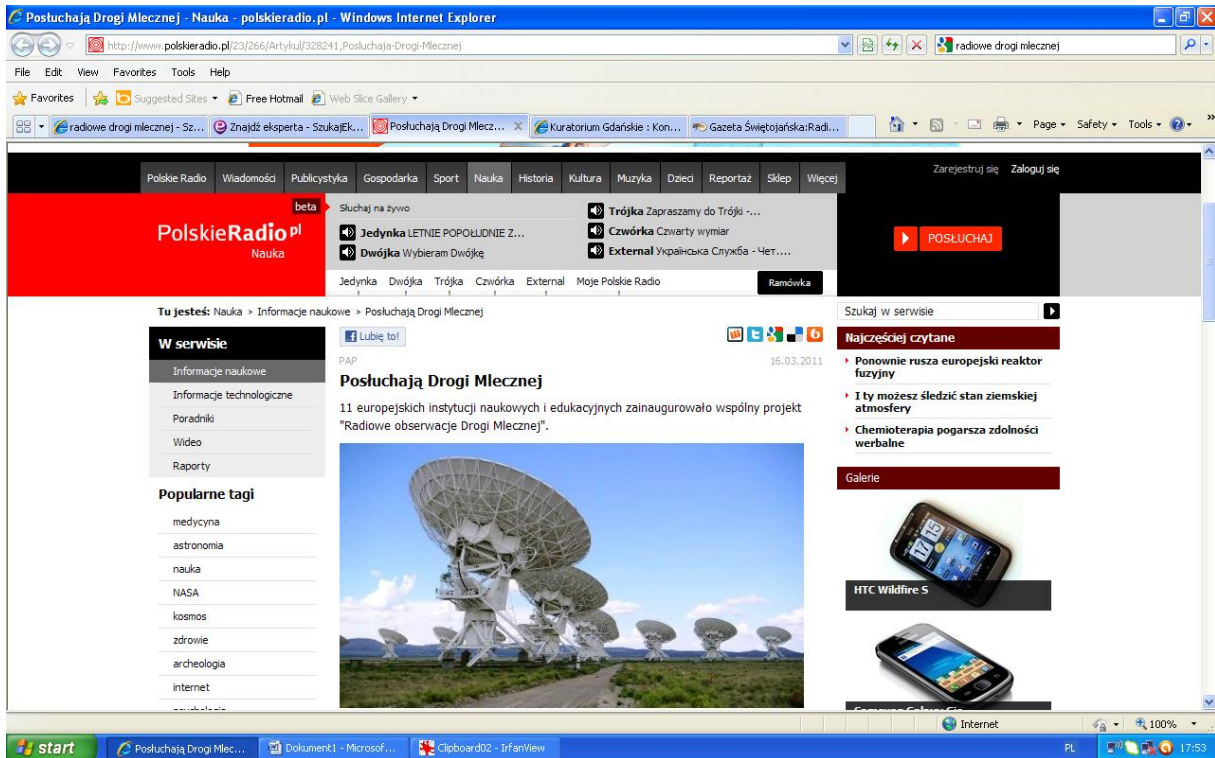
Posłuchają Drogi Mlecznej - Nauka - polskieradio.pl - Windows Internet Explorer

http://www.polskieradio.pl/23/266/Artykul/328241,Posluchaja-Drogi-Mlecznej

radiowe drogi mlecznej

File Edit View Favorites Tools Help

Favorites | Suggested Sites ▾ Free Hotmail Web Slice Gallery ▾

radiowe drogi mlecznej - Sz... | Znajdź eksperta - SzukajEk... | Posłuchają Drogi Mlecz... | Kuratorium Gdańskie : Kon... | Gazeta Świętojańska:Radi...

Page ▾ Safety ▾ Tools ▾

Polskie Radio Wiadomości Publicystyka Gospodarka Sport Nauka Historia Kultura Muzyka Dzieci Reportaż Sklep Więcej

Zarejestruj się Zaloguj się

PolskieRadio pl beta Nauka

Słuchaj na żywo
Jedynka LETNIE POPOŁUDNIE Z...
Dwójka Wybieram Dwójkę
Trójka Zapraszamy do Trójki -...
Czwórka Czwarty wymiar
External Українська Служба - Чет....

POSŁUCHAJ

Jedynka Dwójka Trójka Czwórka External Moje Polskie Radio Ramówka

Tu jesteś: Nauka > Informacje naukowe > Posłuchają Drogi Mlecznej

Szukaj w serwisie

W serwisie
Informacje naukowe
Informacje technologiczne
Poradniki
Wideo
Raporty

Popularne tagi
medycyna
astronomia
nauka
NASA
kosmos
zdrowie
archeologia
internet

Lubię to!

PAP 16.03.2011

Posłuchają Drogi Mlecznej

11 europejskich instytucji naukowych i edukacyjnych zainaugurowało wspólny projekt "Radiowe obserwacje Drogi Mlecznej".

Najczęściej czytane
Ponownie rusza europejski reaktor fuzyjny
I ty możesz śledzić stan ziemskiej atmosfery
Chemioterapia pogarsza zdolności werbalne

Galerie
HTC Wildfire S

Internet 100%

start Posłuchają Drogi Mlec... Dokument1 - Microsof... Clipboard02 - IrfanView PL 17:53